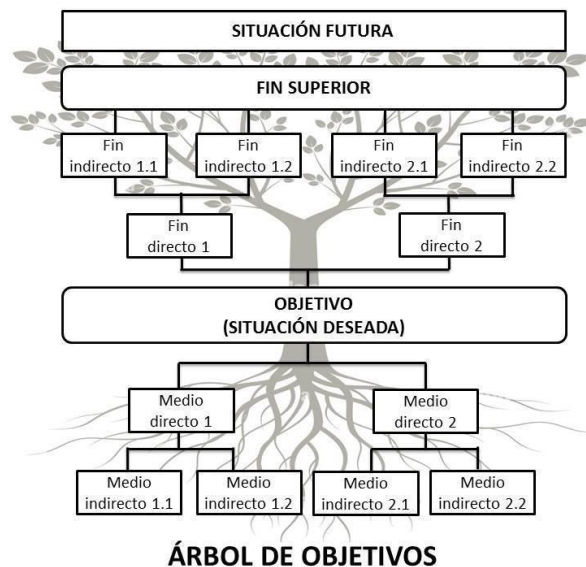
SITUACIÓN FUTURA

FIN SUPERIOR

Fin indirecto 1.1

Fin indirecto 1.2

Fin indirecto 2.1

Fin indirecto 2.2

Fin directo 1

Fin directo 2

OBJETIVO (SITUACIÓN DESEADA)

Medio directo 1

Medio directo 2

Medio indirecto 1.1

Medio indirecto 1.2

Medio indirecto 2.1

Medio indirecto 2.2

ÁRBOL DE OBJETIVOS